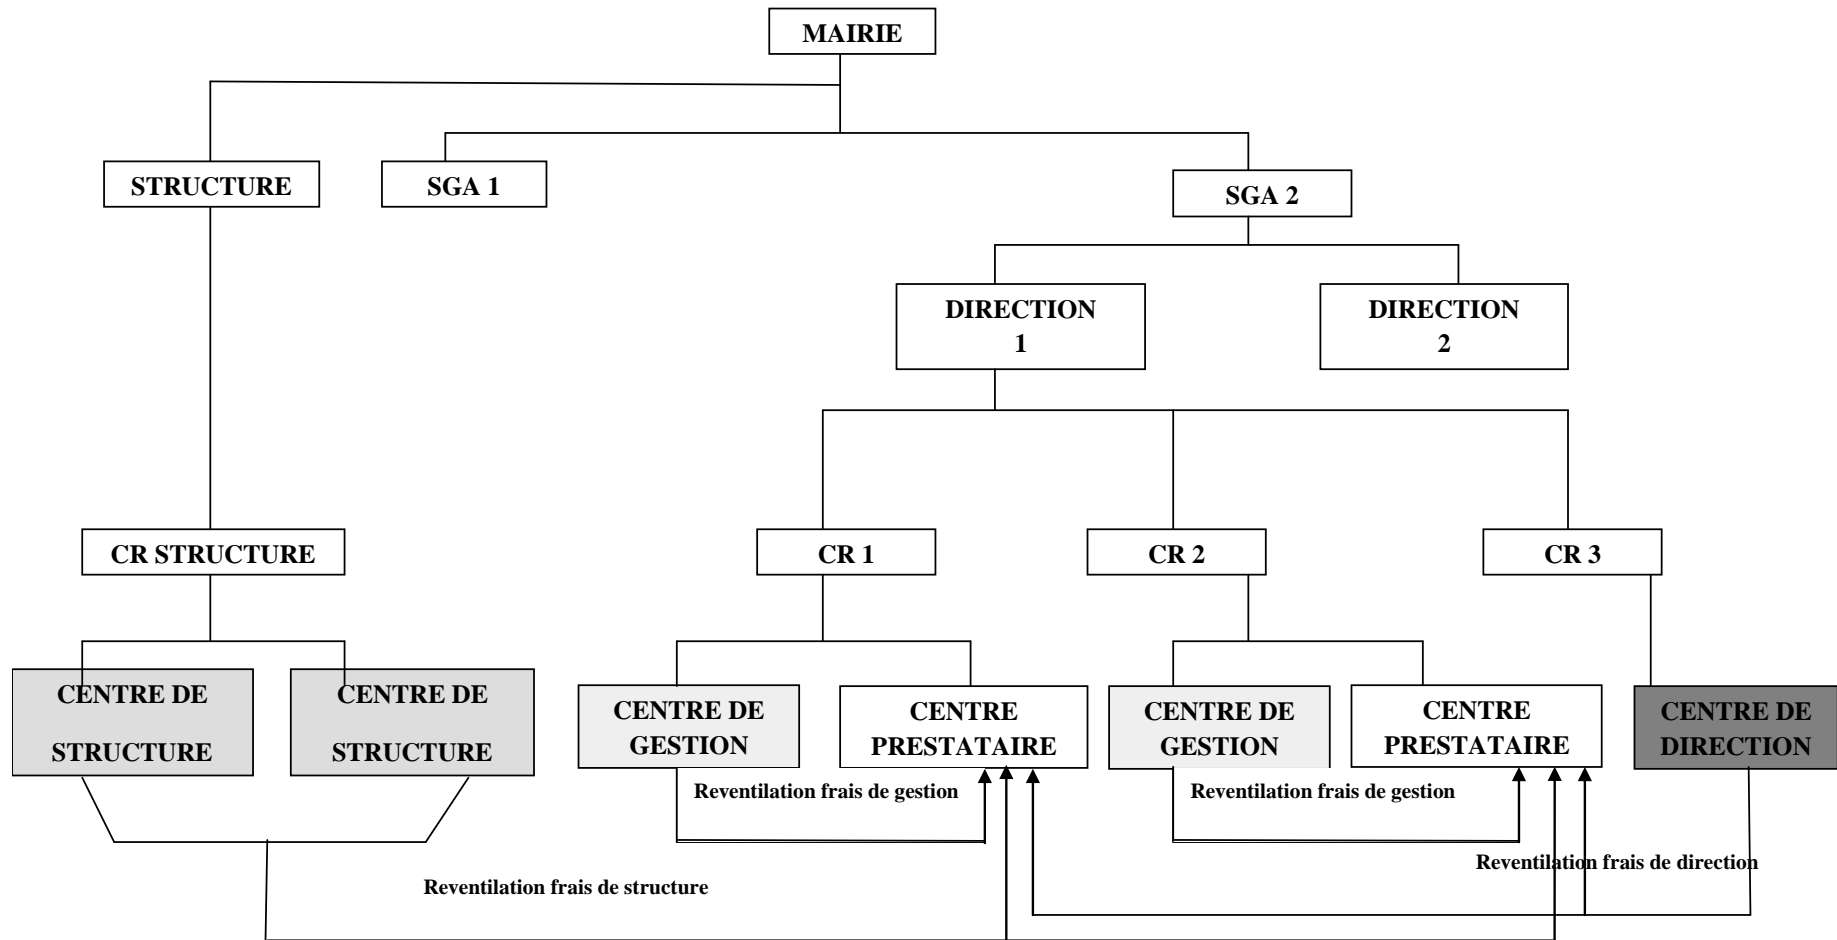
MAIRIE

STRUCTURE

SGA 1

SGA 2

DIRECTION 1

DIRECTION 2

CR STRUCTURE

CR 1

CR 2

CR 3

CENTRE DE STRUCTURE

CENTRE DE STRUCTURE

CENTRE DE GESTION

CENTRE PRESTATAIRE

CENTRE DE GESTION

CENTRE PRESTATAIRE

CENTRE DE DIRECTION

Reventilation frais de gestion

Reventilation frais de gestion

Reventilation frais de direction

Reventilation frais de structure